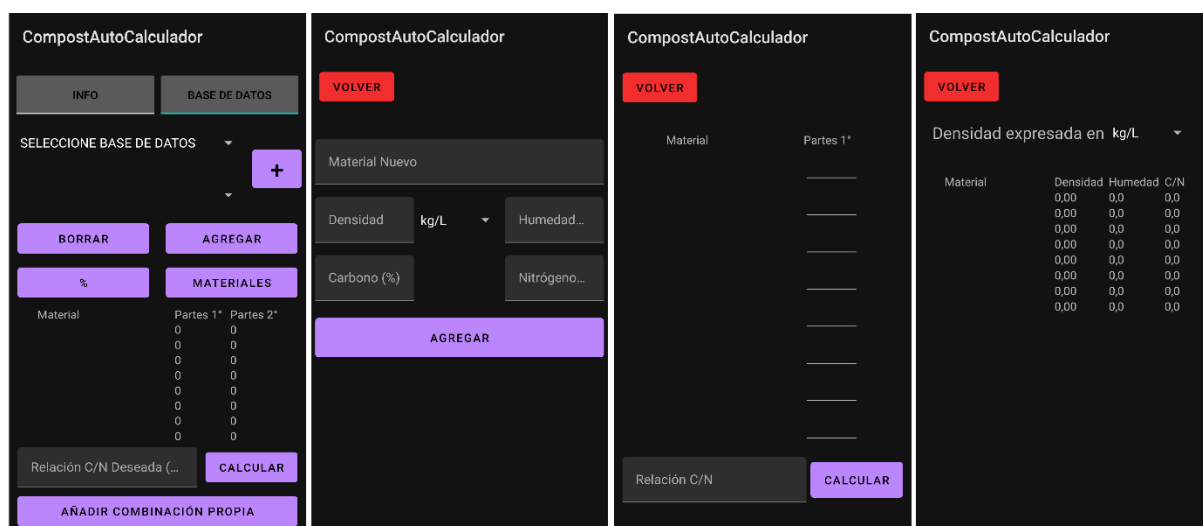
CompostAutoCalculador

INFO
BASE DE DATOS

SELECCIONE BASE DE DATOS

+

BORRAR
AGREGAR

%
MATERIALES

| Material | Partes 1° | Partes 2° |
|---|---|---|
| | 0 | 0 |
| | 0 | 0 |
| | 0 | 0 |
| | 0 | 0 |
| | 0 | 0 |
| | 0 | 0 |
| | 0 | 0 |
| | 0 | 0 |

Relación C/N Deseada (...
CALCULAR

AÑADIR COMBINACIÓN PROPIA

CompostAutoCalculador

VOLVER

Material Nuevo

Densidad
kg/L
Humedad...

Carbono (%)
Nitrógeno...

AGREGAR

CompostAutoCalculador

VOLVER

Material
Partes 1°

Relación C/N
CALCULAR

CompostAutoCalculador

VOLVER

Densidad expresada en kg/L

| Material | Densidad | Humedad | C/N |
|---|---|---|---|
| | 0,00 | 0,0 | 0,0 |
| | 0,00 | 0,0 | 0,0 |
| | 0,00 | 0,0 | 0,0 |
| | 0,00 | 0,0 | 0,0 |
| | 0,00 | 0,0 | 0,0 |
| | 0,00 | 0,0 | 0,0 |
| | 0,00 | 0,0 | 0,0 |
| | 0,00 | 0,0 | 0,0 |